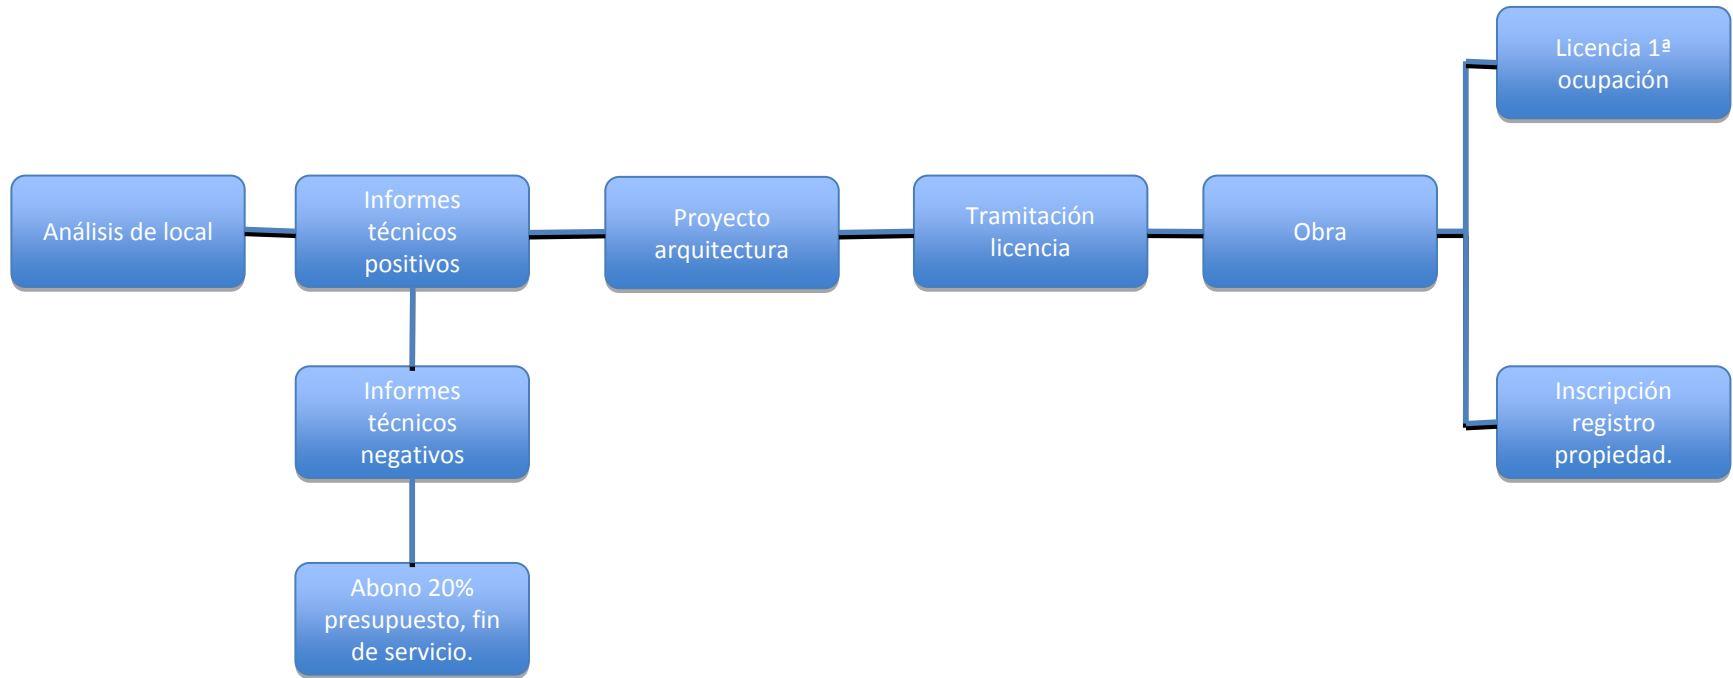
Análisis de local

Informes técnicos positivos

Proyecto arquitectura

Tramitación licencia

Obra

Licencia 1ª ocupación

Inscripción registro propiedad.

Informes técnicos negativos

Abono 20% presupuesto, fin de servicio.